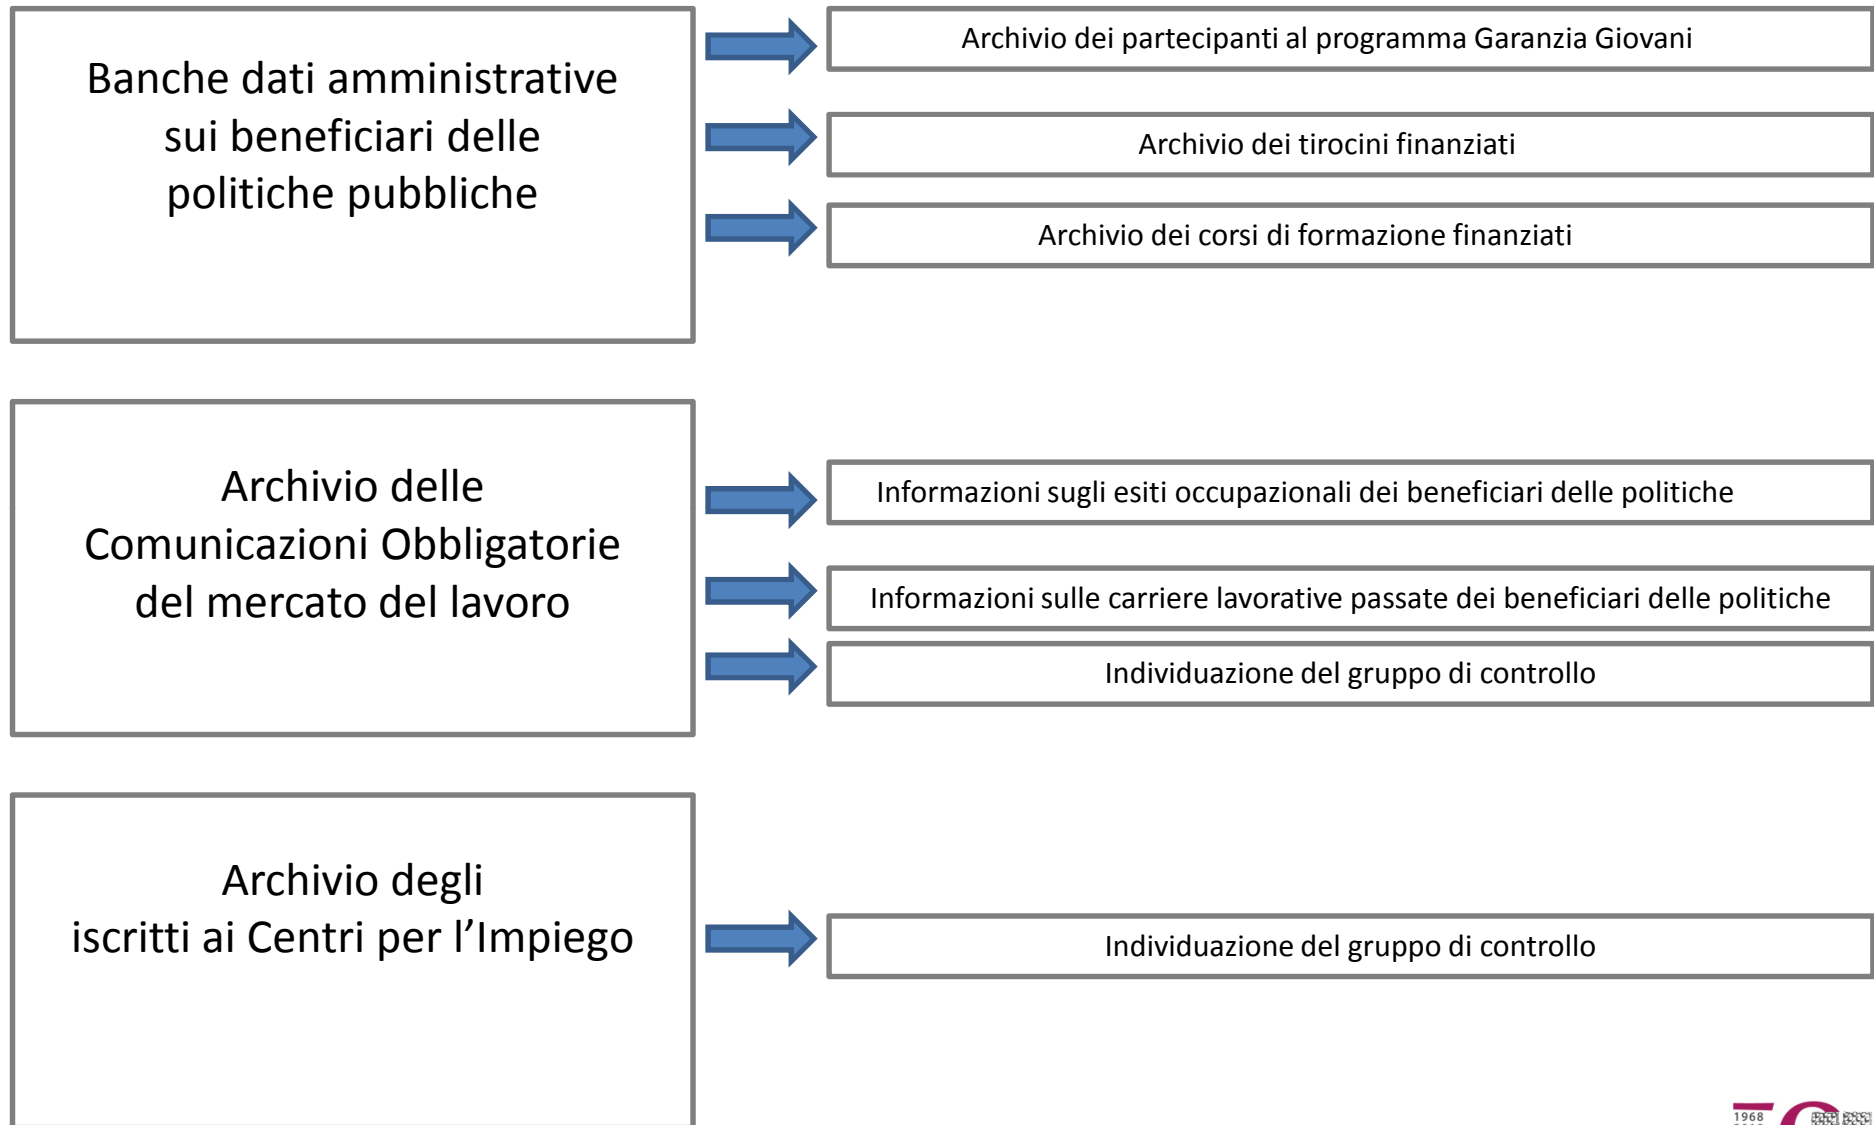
Banche dati amministrative sui beneficiari delle politiche pubbliche

Archivio dei partecipanti al programma Garanzia Giovani

Archivio dei tirocini finanziati

Archivio dei corsi di formazione finanziati

Archivio delle Comunicazioni Obbligatorie del mercato del lavoro

Informazioni sugli esiti occupazionali dei beneficiari delle politiche

Informazioni sulle carriere lavorative passate dei beneficiari delle politiche

Individuazione del gruppo di controllo

Archivio degli iscritti ai Centri per l'Impiego

Individuazione del gruppo di controllo

1968